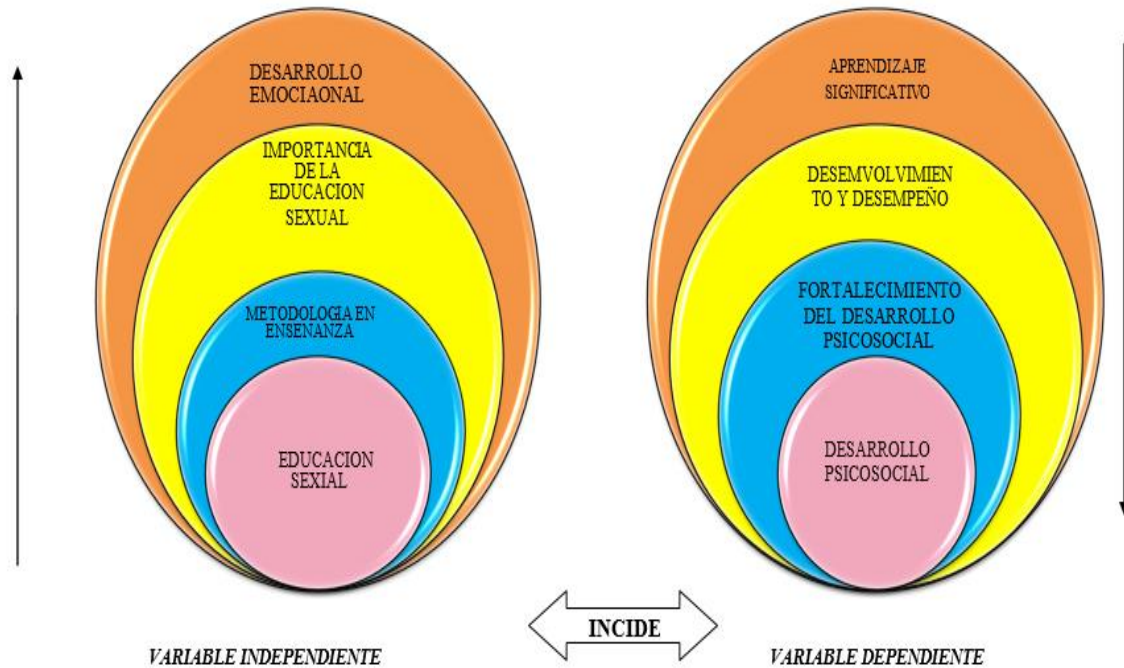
DESARROLLO EMOCIAONAL

IMPORTANCIA DE LA EDUCACION SEXUAL

METODOLOGIA EN ENSENANZA

EDUCACION SEXIAL

APRENDIZAJE SIGNIFICATIVO

DESEMVOLVIMIENTO Y DESEMPEÑO

FORTALECIMIENTO DEL DESARROLLO PSICOSOCIAL

DESARROLLO PSICOSOCIAL

INCIDE

VARIABLE INDEPENDIENTE

VARIABLE DEPENDIENTE